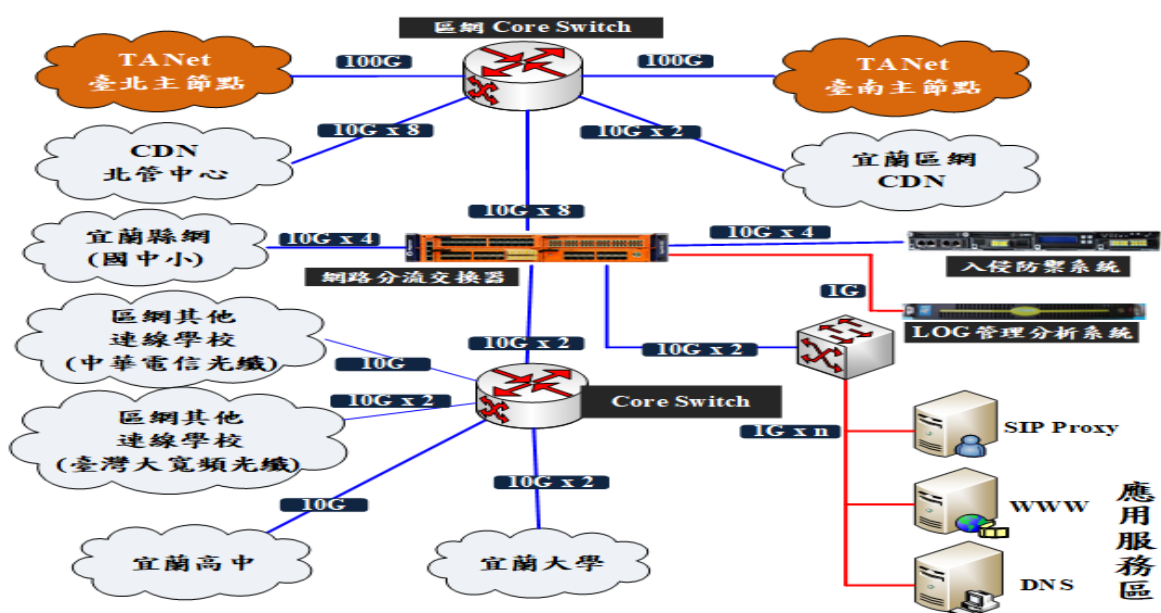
區網 Core Switch

TANet
臺北主節點

100G

100G

TANet
臺南主節點

10G x 8

10G x 2

CDN
北管中心

宜蘭區網
CDN

10G x 8

宜蘭縣網
(國中小)

10G x 4

10G x 4

網路分流交換器

入侵防禦系統

1G

LOG管理分析系統

區網其他
連線學校
(中華電信光纖)

10G x 2

10G x 2

10G

10G x 2

Core Switch

區網其他
連線學校
(臺灣大寬頻光纖)

1G x n

SIP Proxy

10G x 2

10G

WWW

應
用
服
務
區

宜蘭高中

宜蘭大學

DNS